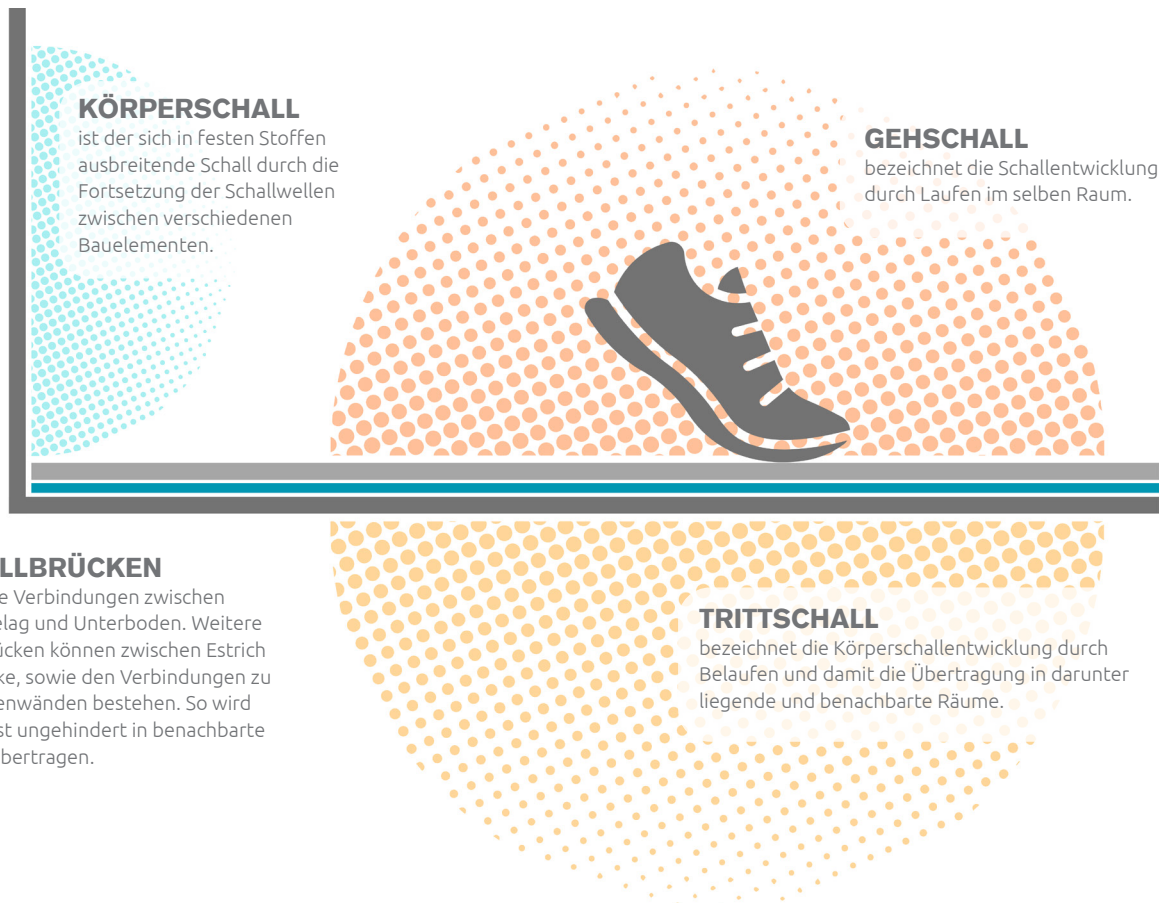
KÖRPERSCHALL
ist der sich in festen Stoffen ausbreitende Schall durch die Fortsetzung der Schallwellen zwischen verschiedenen Bauelementen.

GEHSCHALL
bezeichnet die Schallentwicklung durch Laufen im selben Raum.

LLBRÜCKEN
e Verbindungen zwischen elag und Unterboden. Weitere ücken können zwischen Estrich ke, sowie den Verbindungen zu enwänden bestehen. So wird st ungehindert in benachbarte bertragen.

TRITTSCHALL
bezeichnet die Körperschallentwicklung durch Belaufen und damit die Übertragung in darunter liegende und benachbarte Räume.